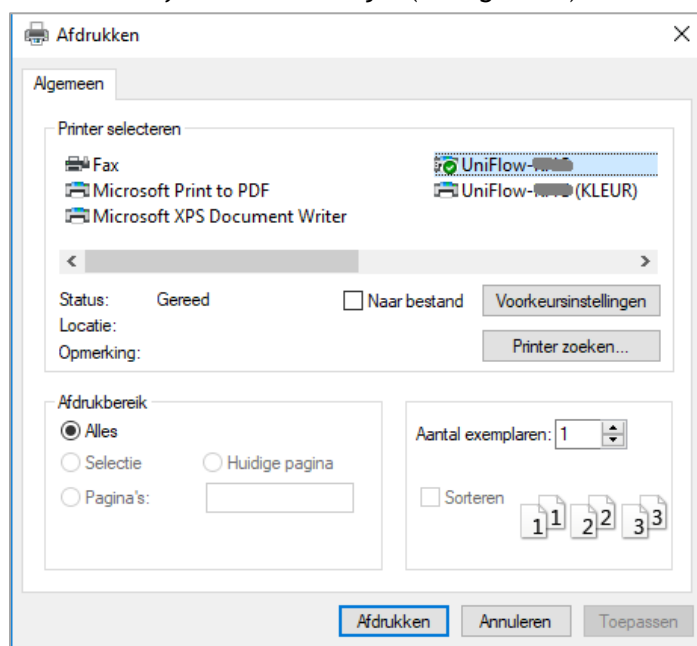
Afdrukken

×

Algemeen

Printer selecteren

Fax
Microsoft Print to PDF
Microsoft XPS Document Writer

UniFlow-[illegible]
UniFlow-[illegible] (KLEUR)

<
>

Status: Gereed
Locatie:
Opmerking:

Naar bestand

Voorkeursinstellingen

Printer zoeken...

Afdrukbereik
Alles
Selectie
Huidige pagina
Pagina's:

Aantal exemplaren: 1

Sorteren

1 1 2 2 3 3

Afdrukken Annuleren Toepassen